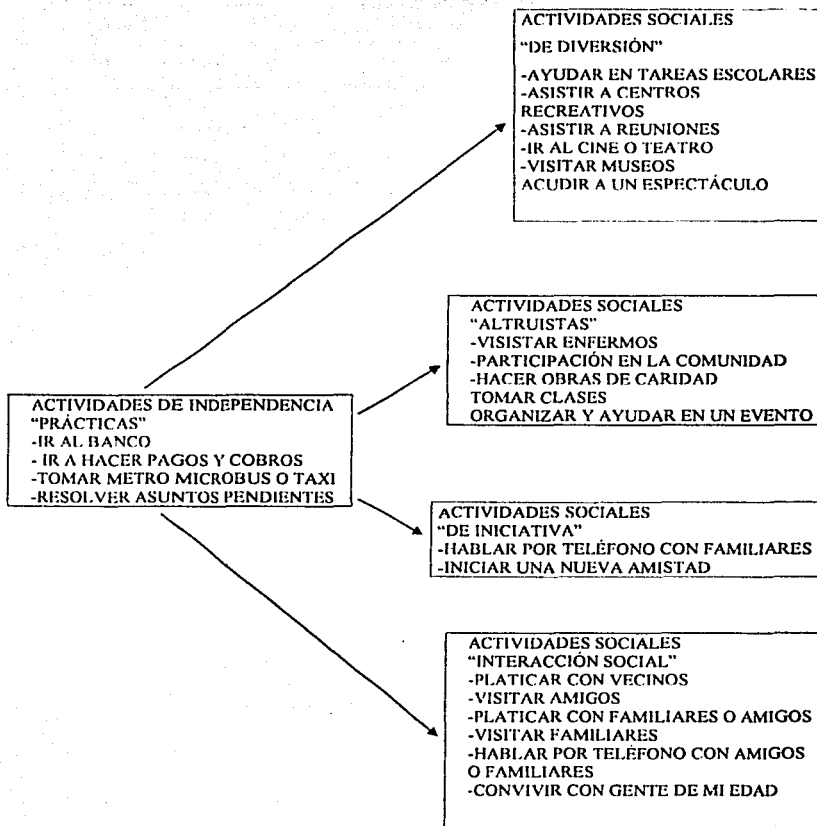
ACTIVIDADES SOCIALES
"DE DIVERSIÓN"
-AYUDAR EN TAREAS ESCOLARES
-ASISTIR A CENTROS RECREATIVOS
-ASISTIR A REUNIONES
-IR AL CINE O TEATRO
-VISITAR MUSEOS
ACUDIR A UN ESPECTÁCULO

ACTIVIDADES SOCIALES
"ALTRUISTAS"
-VISISTAR ENFERMOS
-PARTICIPACIÓN EN LA COMUNIDAD
-HACER OBRAS DE CARIDAD
TOMAR CLASES
ORGANIZAR Y AYUDAR EN UN EVENTO

ACTIVIDADES DE INDEPENDENCIA
"PRÁCTICAS"
-IR AL BANCO
- IR A HACER PAGOS Y COBROS
-TOMAR METRO MICROBUS O TAXI
-RESOLVER ASUNTOS PENDIENTES

ACTIVIDADES SOCIALES
"DE INICIATIVA"
-HABLAR POR TELÉFONO CON FAMILIARES
-INICIAR UNA NUEVA AMISTAD

ACTIVIDADES SOCIALES
"INTERACCIÓN SOCIAL"
-PLATICAR CON VECINOS
-VISITAR AMIGOS
-PLATICAR CON FAMILIARES O AMIGOS
-VISITAR FAMILIARES
-HABLAR POR TELÉFONO CON AMIGOS O FAMILIARES
-CONVIVIR CON GENTE DE MI EDAD